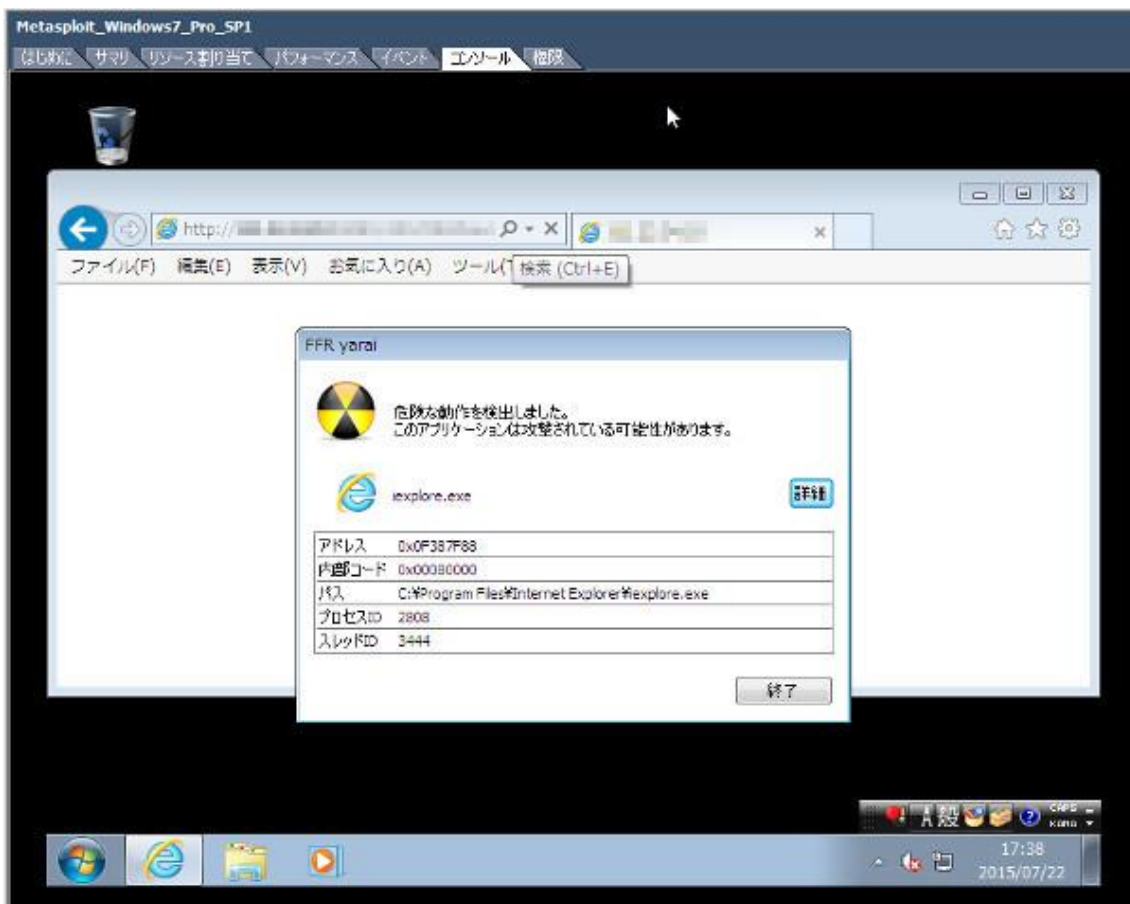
Metasploit_Windows7_Pro_SP1

はじめに サマリ リソース割り当て パフォーマンス イベント コンソール 権限

http:// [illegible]

ファイル(F) 編集(E) 表示(V) お気に入り(A) ツール(T) 検索 (Ctrl+E)

FFR yarai

危険な動作を検出しました。
このアプリケーションは攻撃されている可能性があります。

iexplore.exe

詳細

| アドレス | 0x0F387F88 |
|---|---|
| 内部コード | 0x00080000 |
| パス | C:¥Program Files¥Internet Explorer¥iexplore.exe |
| プロセスID | 2808 |
| スレッドID | 3444 |

終了

A 般 CAPS KANA

17:38
2015/07/22